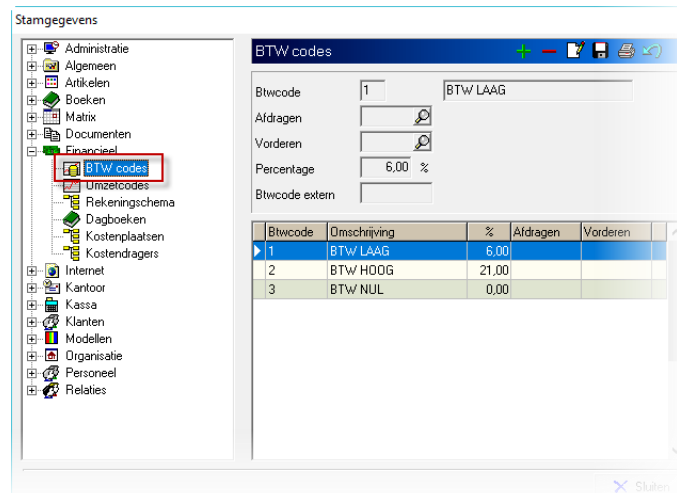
Stamgegevens

Administratie
Algemeen
Artikelen
Boeken
Matrix
Documenten
Financieel
BTW codes
Umzetcodes
Rekeningschema
Dagboeken
Kostenplaatsen
Kostendragers
Internet
Kantoor
Kassa
Klanten
Modellen
Organisatie
Personeel
Relaties

BTW codes

Btwcode 1 BTW LAAG
Afdragen
Vorderen
Percentage 6,00 %
Btwcode extern

| Btwcode | Omschrijving | % | Afdragen | Vorderen |
|---|---|---|---|---|
| 1 | BTW LAAG | 6,00 | | |
| 2 | BTW HOOG | 21,00 | | |
| 3 | BTW NUL | 0,00 | | |

Sluiten